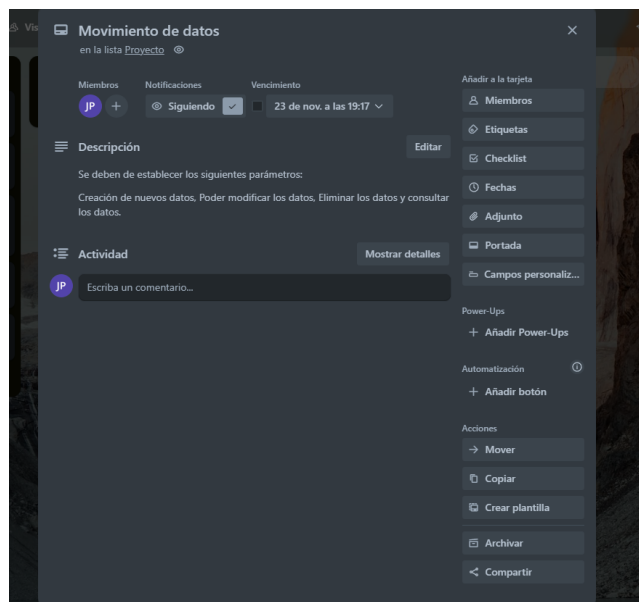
Vis

Movimiento de datos
en la lista Proyecto

Miembros
JP +

Notificaciones
Siguiendo

Vencimiento
23 de nov. a las 19:17

Descripción
Editar

Se deben de establecer los siguientes parámetros:

Creación de nuevos datos, Poder modificar los datos, Eliminar los datos y consultar los datos.

Actividad
Mostrar detalles

JP
Escriba un comentario...

Añadir a la tarjeta
Miembros
Etiquetas
Checklist
Fechas
Adjunto
Portada
Campos personaliz...

Power-Ups
+ Añadir Power-Ups

Automatización
+ Añadir botón

Acciones
→ Mover
Copiar
Crear plantilla
Archivar
Compartir